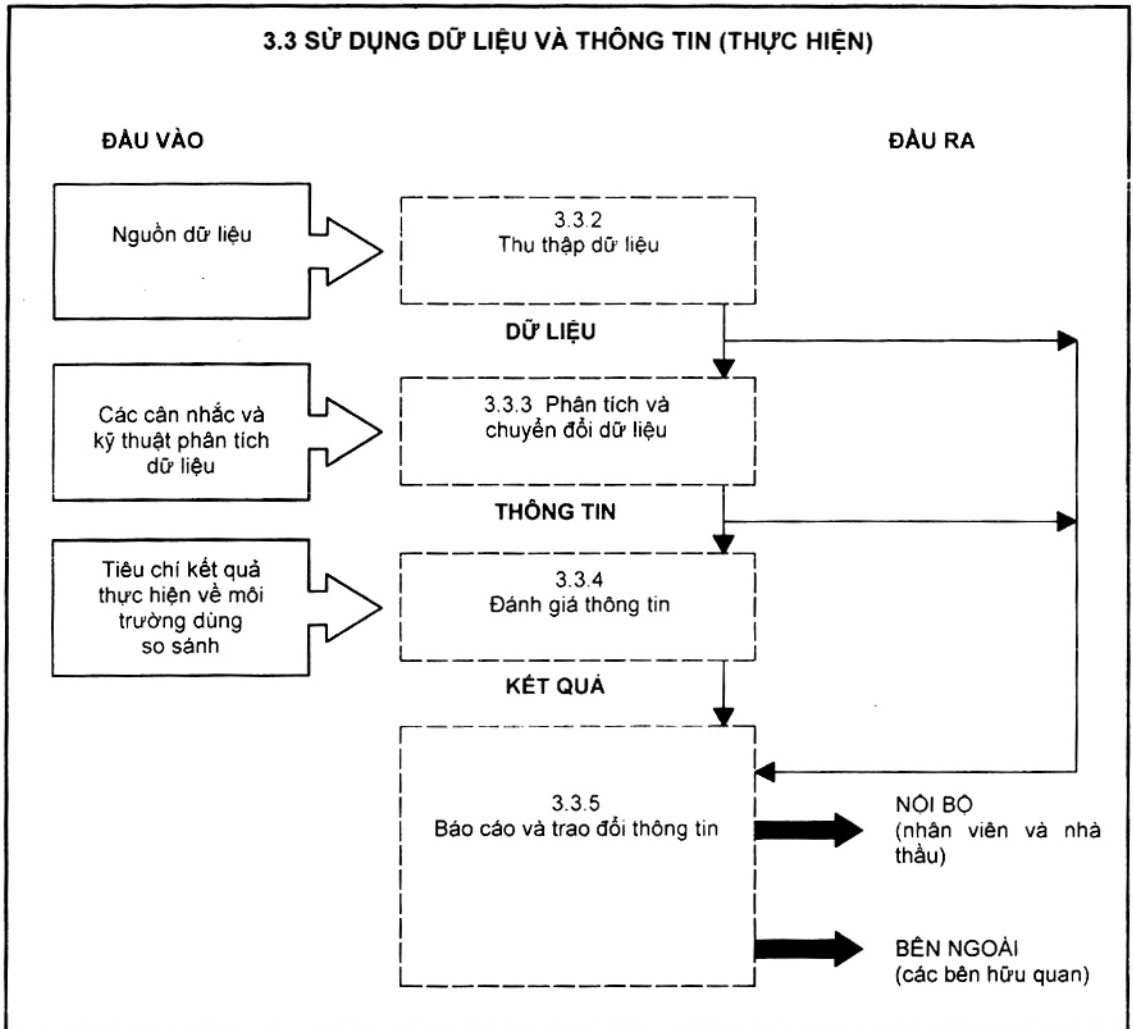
3.3 SỬ DỤNG DỮ LIỆU VÀ THÔNG TIN (THỰC HIỆN)

ĐẦU VÀO

ĐẦU RA

Nguồn dữ liệu

3.3.2
Thu thập dữ liệu

DỮ LIỆU

Các cân nhắc và kỹ thuật phân tích dữ liệu

3.3.3 Phân tích và chuyển đổi dữ liệu

THÔNG TIN

Tiêu chí kết quả thực hiện về môi trường dùng so sánh

3.3.4
Đánh giá thông tin

KẾT QUẢ

3.3.5
Báo cáo và trao đổi thông tin

NỘI BỘ
(nhân viên và nhà thầu)

BÊN NGOÀI
(các bên hữu quan)